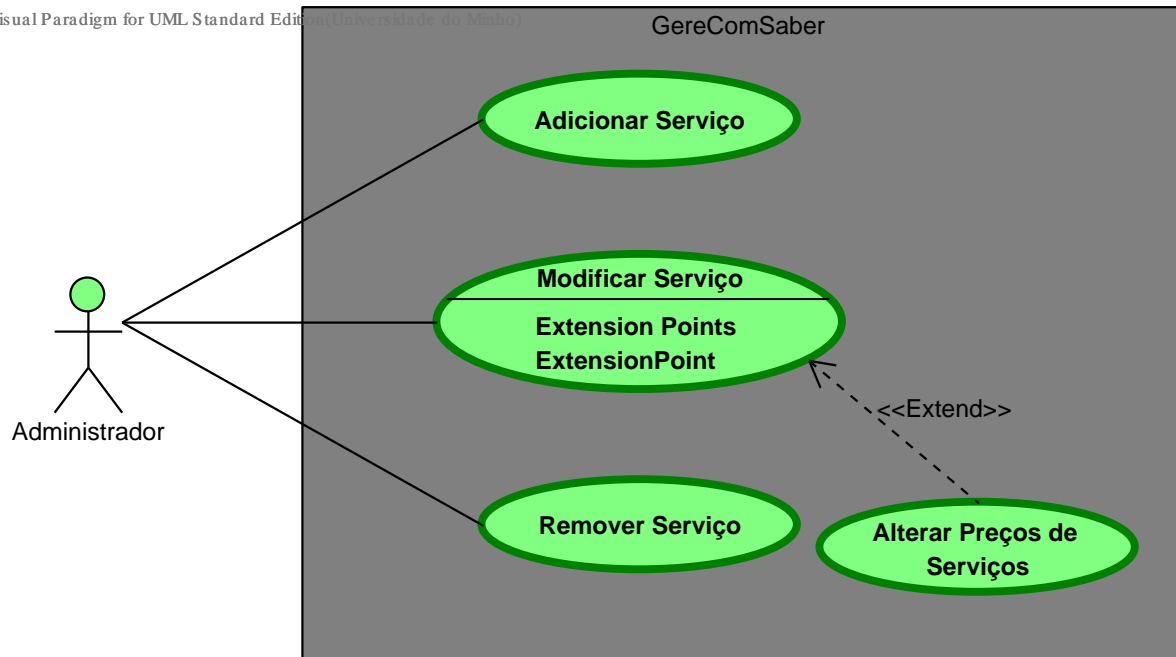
isual Paradigm for UML Standard Edition(Universidade do Minho)

GereComSaber

Adicionar Serviço

Modificar Serviço

Extension Points
ExtensionPoint

<<Extend>>

Administrador

Remover Serviço

Alterar Preços de Serviços